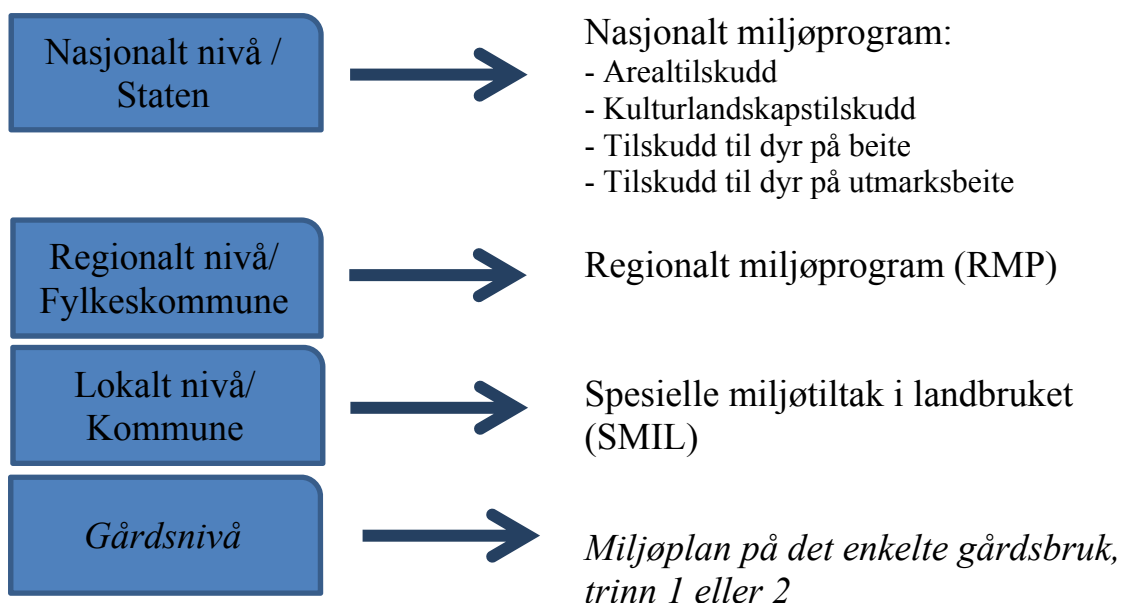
Nasjonalt nivå / Staten

Nasjonalt miljøprogram:
- Arealtilskudd
- Kulturlandskapstilskudd
- Tilskudd til dyr på beite
- Tilskudd til dyr på utmarksbeite

Regionalt nivå/ Fylkeskommune

Regionalt miljøprogram (RMP)

Lokalt nivå/ Kommune

Spesielle miljøtiltak i landbruket (SMIL)

Gårdsnivå

Miljøplan på det enkelte gårdsbruk, trinn 1 eller 2